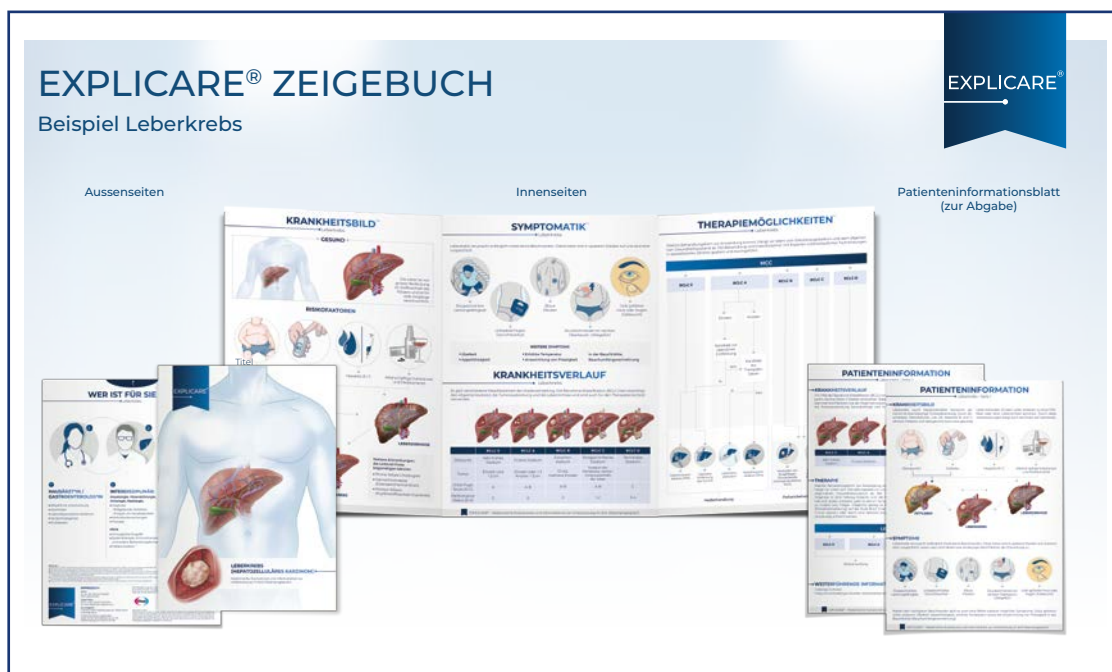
EXPLICARE® ZEIGEBUCH

Beispiel Leberkrebs

EXPLICARE®

Aussenseiten

Innenseiten

Patienteninformationsblatt (zur Abgabe)

KRANKHEITSBILD

GESUND

RISIKOFAKTOREN

SYMPTOMATIK

KRANKHEITSVERLAUF

THERAPIEMÖGLICHKEITEN

HCC

Titel

WER IST FÜR SIE

EXPLICARE

LEBERKREBS (HEPATOZELLULÄRES KARZINOM)

PATIENTENINFORMATION

PATIENTENINFORMATION

KRANKHEITSBILD

KRANKHEITSVERLAUF

THERAPIE

SYMPTOME

EXPLICARE